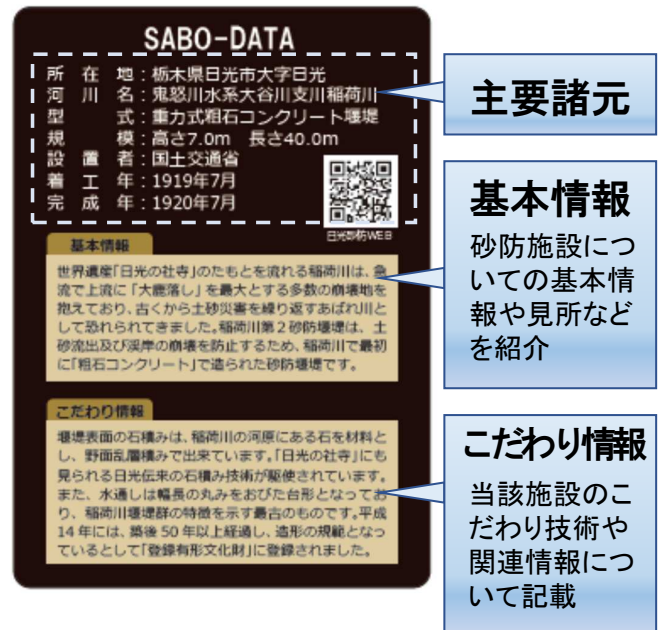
SABO-DATA

所　在　地：栃木県日光市大字日光
河　川　名：鬼怒川水系大谷川支川稲荷川
型　　　式：重力式粗石コンクリート堰堤
規　　　模：高さ7.0m　長さ40.0m
設　置　者：国土交通省
着　工　年：1919年7月
完　成　年：1920年7月

日光砂防WEB

主要諸元

基本情報

世界遺産「日光の社寺」のたもとを流れる稲荷川は、急流で上流に「大鹿落し」を最大とする多数の崩壊地を抱えており、古くから土砂災害を繰り返すあばれ川として恐れられてきました。稲荷川第２砂防堰堤は、土砂流出及び渓岸の崩壊を防止するため、稲荷川で最初に「粗石コンクリート」で造られた砂防堰堤です。

基本情報

砂防施設についての基本情報や見所などを紹介

こだわり情報

堰堤表面の石積みは、稲荷川の河原にある石を材料とし、野面乱層積みで出来ています。「日光の社寺」にも見られる日光伝来の石積み技術が駆使されています。また、水通しは幅長の丸みをおびた台形となっており、稲荷川堰堤群の特徴を示す最古のものです。平成14年には、築後50年以上経過し、造形の規範となっているとして「登録有形文化財」に登録されました。

こだわり情報

当該施設のこだわり技術や関連情報について記載